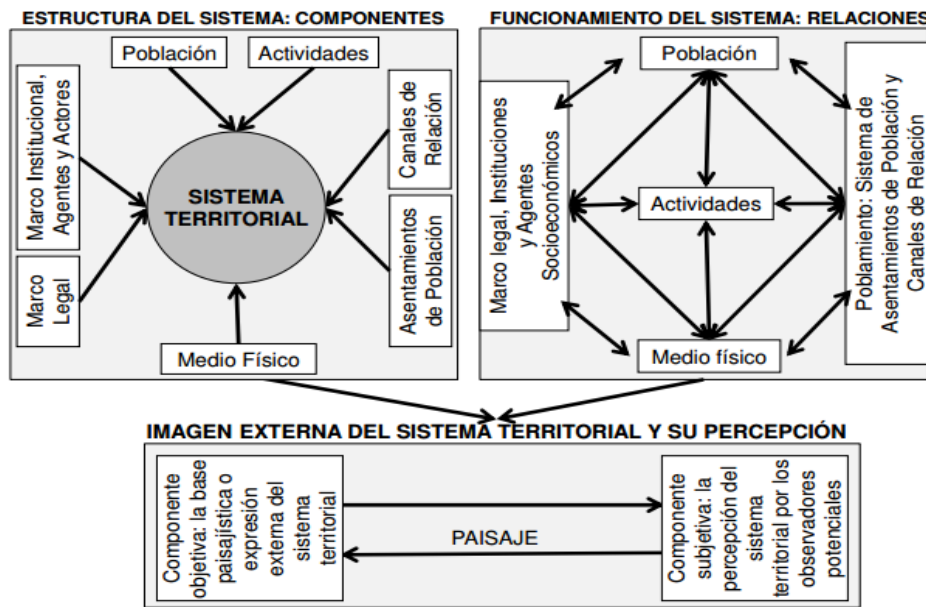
ESTRUCTURA DEL SISTEMA: COMPONENTES

Población

Actividades

Marco Institucional, Agentes y Actores

Canales de Relación

SISTEMA TERRITORIAL

Marco Legal

Asentamientos de Población

Medio Físico

FUNCIONAMIENTO DEL SISTEMA: RELACIONES

Población

Marco legal, Instituciones y Agentes Socioeconómicos

Actividades

Poblamiento: Sistema de Asentamientos de Población y Canales de Relación

Medio físico

IMAGEN EXTERNA DEL SISTEMA TERRITORIAL Y SU PERCEPCIÓN

Componente objetiva: la base paisajística o expresión externa del sistema territorial

PAISAJE

Componente subjetiva: la percepción del sistema territorial por los observadores potenciales